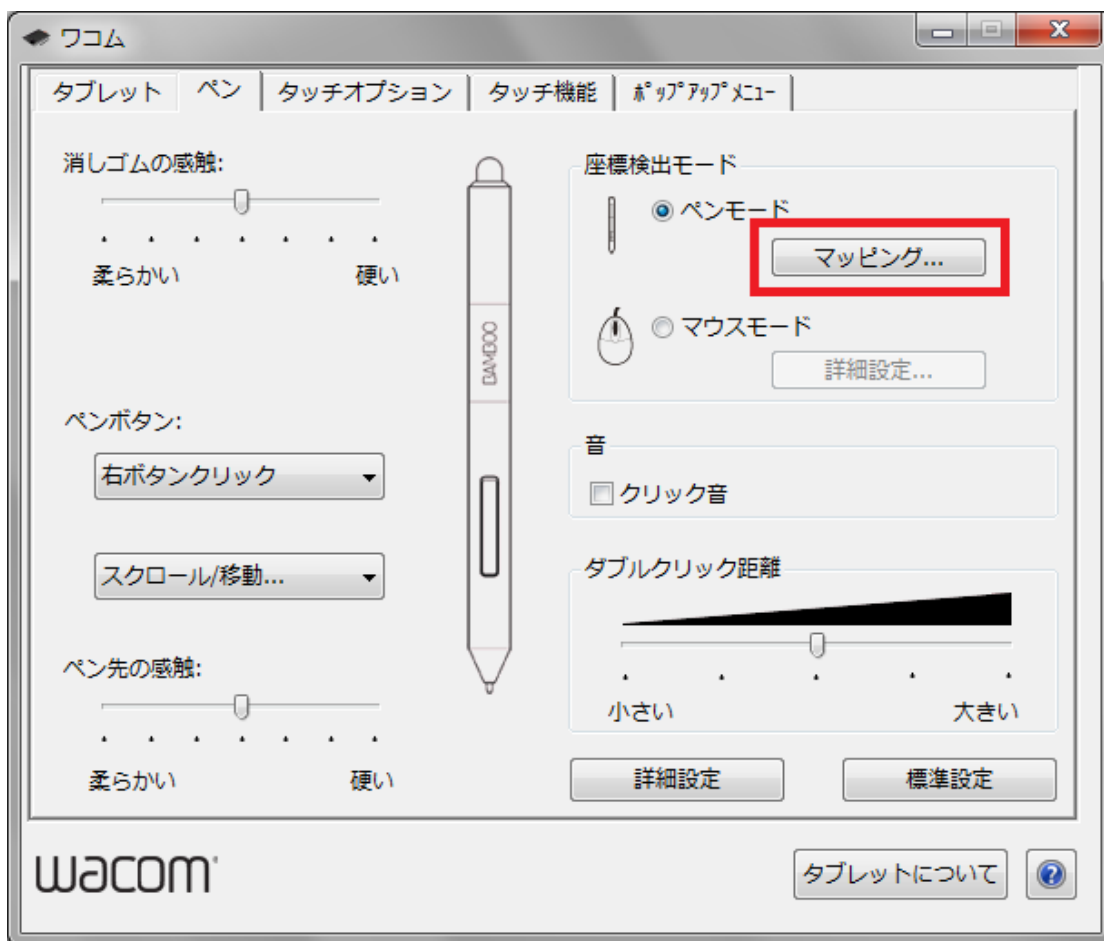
ワコム

タブレット | ペン | タッチオプション | タッチ機能 | ﾎﾟｯﾌﾟｱｯﾌﾟﾒﾆｭｰ

消しゴムの感触:
柔らかい 硬い

ペンボタン:
右ボタンクリック
スクロール/移動...

ペン先の感触:
柔らかい 硬い

BAMBOO

座標検出モード
ペンモード
マッピング...
マウスモード
詳細設定...

音
クリック音

ダブルクリック距離
小さい 大きい

詳細設定
標準設定

wacom
タブレットについて
?